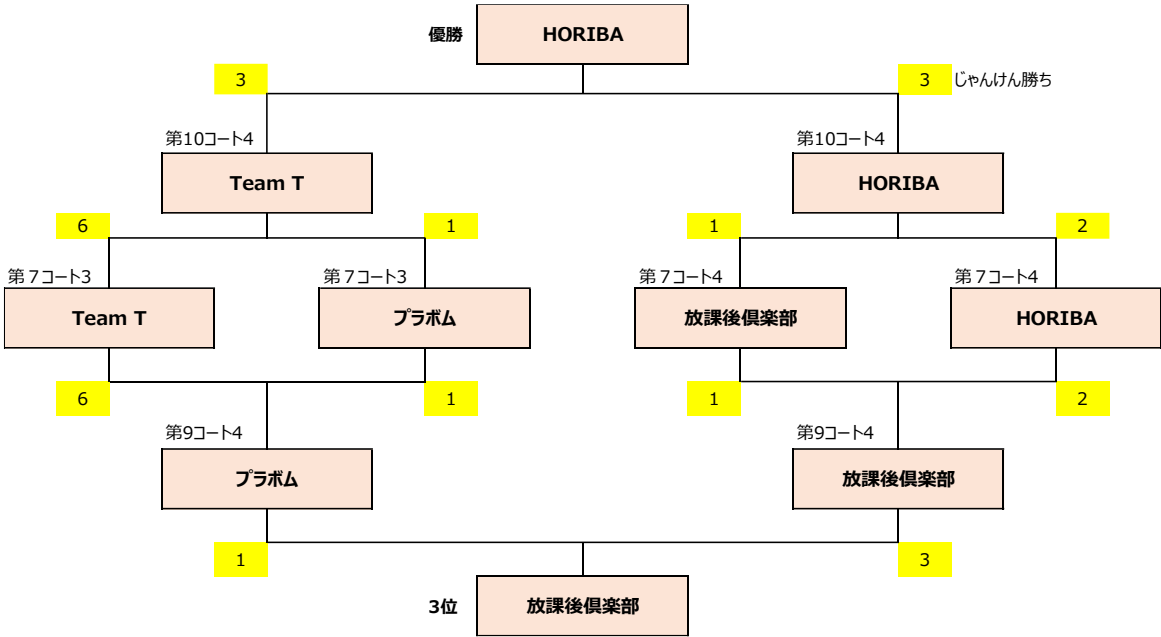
優勝 HORIBA

3

3 じゃんけん勝ち

第10コート4

Team T

第10コート4

HORIBA

6

1

1

2

第７コート3

Team T

第７コート3

プラボム

第７コート4

放課後倶楽部

第７コート4

HORIBA

6

1

1

2

第9コート4

プラボム

第9コート4

放課後倶楽部

1

3

3位 放課後倶楽部